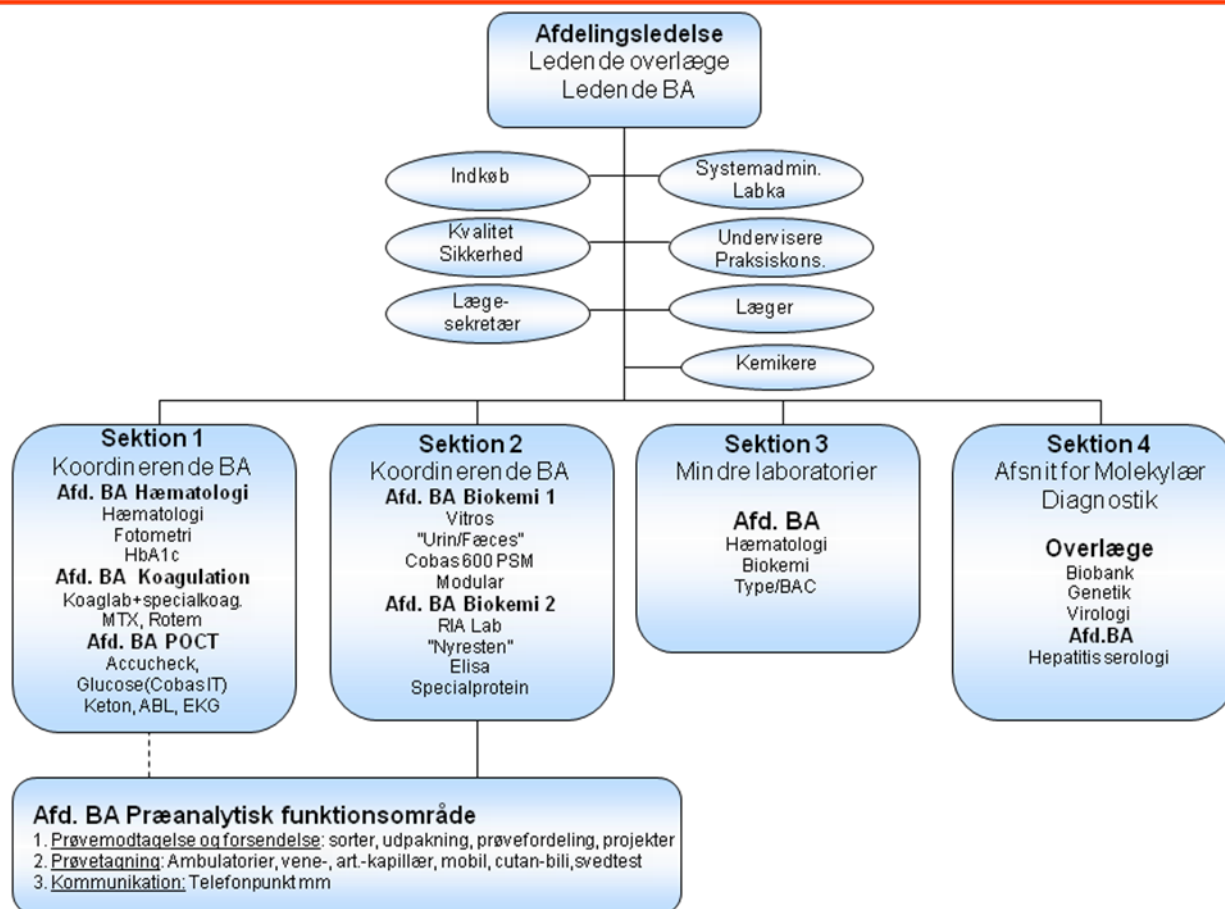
Afdelingsledelse
Leden de overlæge
Leden de BA

Indkøb

Systemadmin.
Labka

Kvalitet
Sikkerhed

Undervisere
Praksiskons.

Læge-
sekretær

Læger

Kemikere

Sektion 1
Koordin eren de BA
Afd. BA Hæmatologi
Hæmatologi
Fotometri
HbA1c
Afd. BA Koagulation
Koaglab+specialkoag.
MTX, Rotem
Afd. BA POCT
Accucheck,
Glucose(Cobas IT)
Keton, ABL, EKG

Sektion 2
Koordin eren de BA
Afd. BA Biokemi 1
Vitros
"Urin/Fæces"
Cobas 600 PSM
Modular
Afd. BA Biokemi 2
RIA Lab
"Nyresten"
Elisa
Specialprotein

Sektion 3
Min dre laboratorier
Afd. BA
Hæmatologi
Biokemi
Type/BAC

Sektion 4
Afsn it for Molekylær
Diagn ostik
Overlæge
Biobank
Genetik
Virologi
Afd.BA
Hepatitis serologi

Afd. BA Præanalytisk funktionsområde
1. Prøvemodtagelse og forsendelse: sorter, udpakning, prøvefordeling, projekter
2. Prøvetagning: Ambulatorier, vene-, art.-kapillær, mobil, cutan-bili, svedtest
3. Kommunikation: Telefonpunkt mm